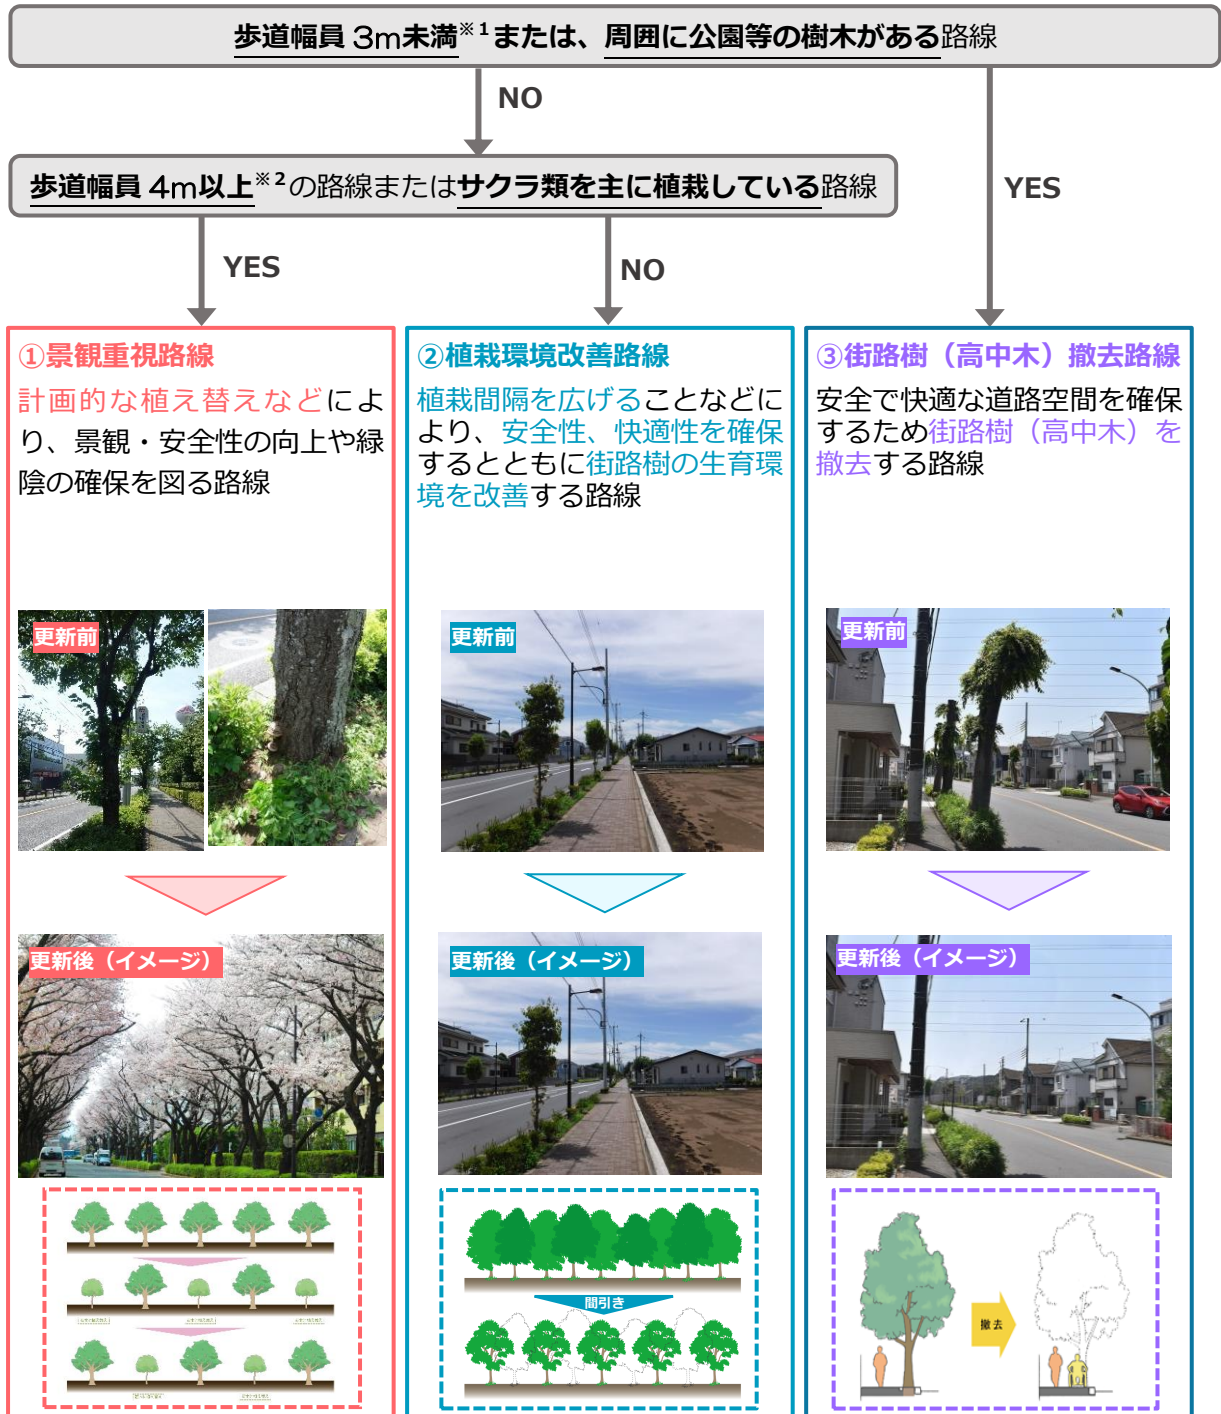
歩道幅員 3m未満※1または、周囲に公園等の樹木がある路線

NO

YES

歩道幅員 4m以上※2の路線またはサクラ類を主に植栽している路線

YES

NO

①景観重視路線

計画的な植え替えなどにより、景観・安全性の向上や緑陰の確保を図る路線

更新前

更新後（イメージ）

②植栽環境改善路線

植栽間隔を広げることなどにより、安全性、快適性を確保するとともに街路樹の生育環境を改善する路線

更新前

更新後（イメージ）

間引き

③街路樹（高中木）撤去路線

安全で快適な道路空間を確保するため街路樹（高中木）を撤去する路線

更新前

更新後（イメージ）

撤去